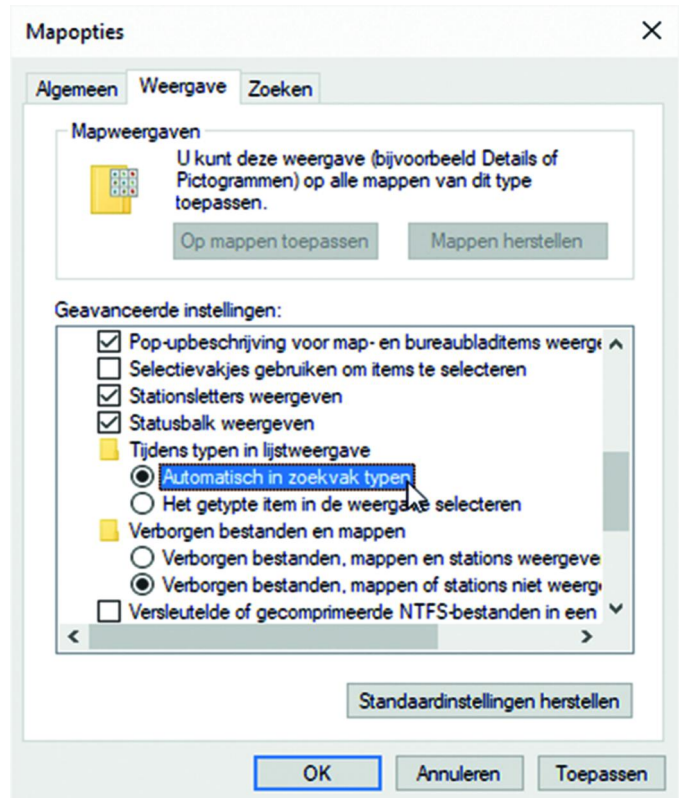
Mapopties

Algemeen Weergave Zoeken

Mapweergaven

U kunt deze weergave (bijvoorbeeld Details of Pictogrammen) op alle mappen van dit type toepassen.

Op mappen toepassen Mappen herstellen

Geavanceerde instellingen:

Pop-upbeschrijving voor map- en bureaubladitems weerge

Selectievakjes gebruiken om items te selecteren

Stationsletters weergeven

Statusbalk weergeven

Tijdens typen in lijstweergave

Automatisch in zoekvak typen

Het getypte item in de weergave selecteren

Verborgen bestanden en mappen

Verborgen bestanden, mappen en stations weergeve

Verborgen bestanden, mappen of stations niet weerg

Versleutelde of gecomprimeerde NTFS-bestanden in een

Standaardinstellingen herstellen

OK Annuleren Toepassen